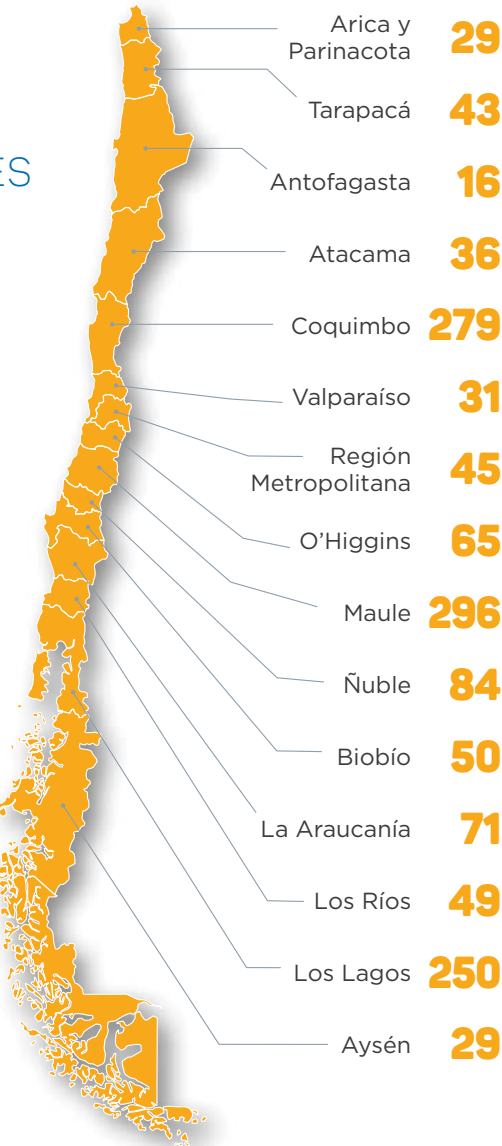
ES

Arica y Parinacota 29
Tarapacá 43
Antofagasta 16
Atacama 36
Coquimbo 279
Valparaíso 31
Región Metropolitana 45
O'Higgins 65
Maule 296
Ñuble 84
Biobío 50
La Araucanía 71
Los Ríos 49
Los Lagos 250
Aysén 29